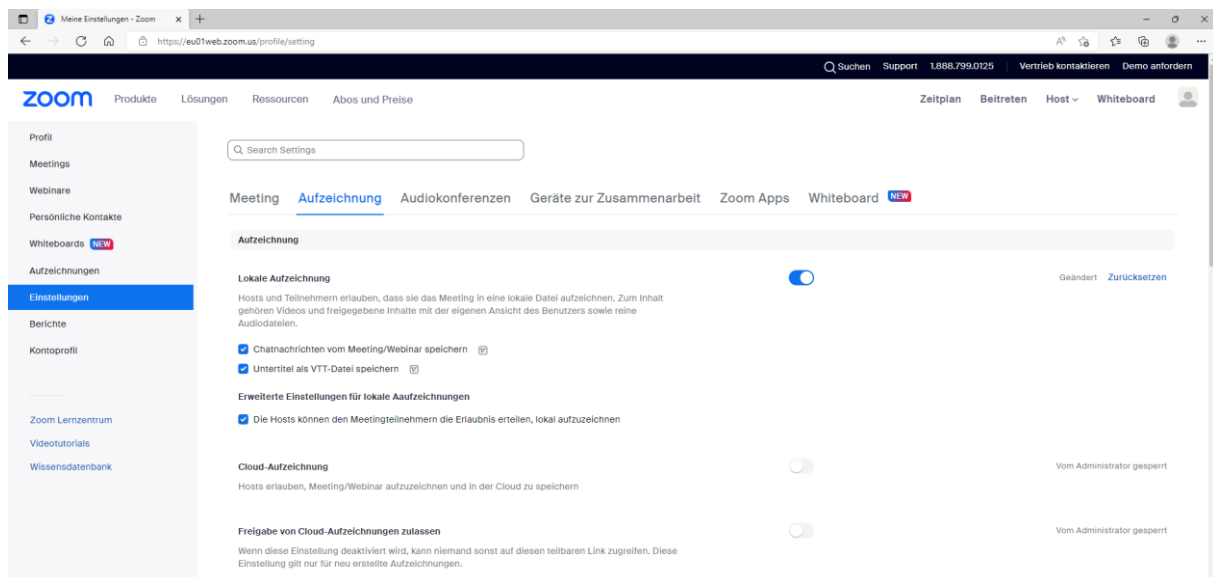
Meine Einstellungen - Zoom

https://eu01web.zoom.us/profile/setting

Suchen Support 1.888.799.0125 Vertrieb kontaktieren Demo anfordern

zoom Produkte Lösungen Ressourcen Abos und Preise

Zeitplan Beitreten Host Whiteboard

Profil
Meetings
Webinare
Persönliche Kontakte
Whiteboards NEW
Aufzeichnungen
Einstellungen
Berichte
Kontoprofil

Zoom Lernzentrum
Videotutorials
Wissensdatenbank

Search Settings

Meeting Aufzeichnung Audiokonferenzen Geräte zur Zusammenarbeit Zoom Apps Whiteboard NEW

Aufzeichnung

Lokale Aufzeichnung

Geändert Zurücksetzen

Hosts und Teilnehmern erlauben, dass sie das Meeting in eine lokale Datei aufzeichnen. Zum Inhalt gehören Videos und freigegebene Inhalte mit der eigenen Ansicht des Benutzers sowie reine Audiodateien.

Chatnachrichten vom Meeting/Webinar speichern

Untertitel als VTT-Datei speichern

Erweiterte Einstellungen für lokale Aaufzeichnungen

Die Hosts können den Meetingteilnehmern die Erlaubnis erteilen, lokal aufzuzeichnen

Cloud-Aufzeichnung

Vom Administrator gesperrt

Hosts erlauben, Meeting/Webinar aufzuzeichnen und in der Cloud zu speichern

Freigabe von Cloud-Aufzeichnungen zulassen

Vom Administrator gesperrt

Wenn diese Einstellung deaktiviert wird, kann niemand sonst auf diesen teilbaren Link zugreifen. Diese Einstellung gilt nur für neu erstellte Aufzeichnungen.